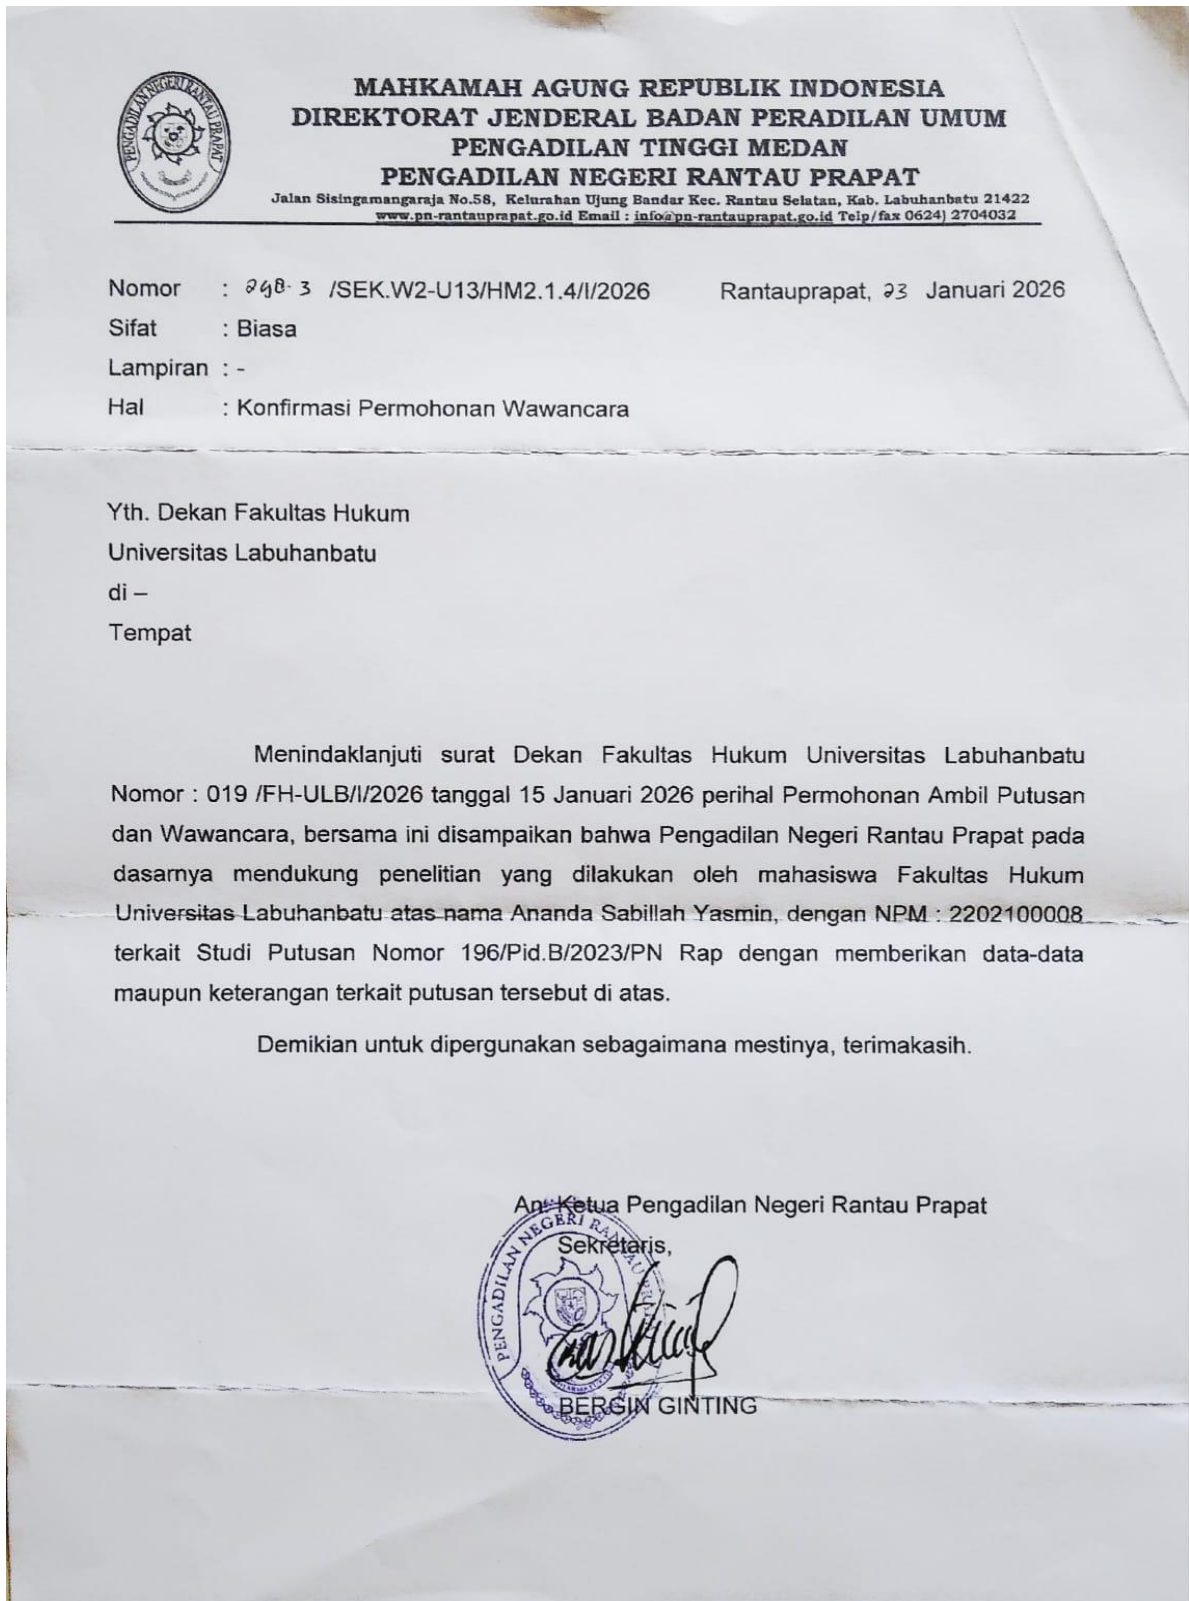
PENGADILAN NEGERI RANTAU PRAPAT

MAHKAMAH AGUNG REPUBLIK INDONESIA
DIREKTORAT JENDERAL BADAN PERADILAN UMUM
PENGADILAN TINGGI MEDAN
PENGADILAN NEGERI RANTAU PRAPAT
Jalan Sisingamangaraja No.58, Kelurahan Ujung Bandar Kec. Rantau Selatan, Kab. Labuhanbatu 21422
www.pn-rantauprapat.go.id Email : info@pn-rantauprapat.go.id Telp/fax 0624) 2704032

Nomor : 298-3 /SEK.W2-U13/HM2.1.4/I/2026 Rantauprapat, 23 Januari 2026
Sifat : Biasa
Lampiran : -
Hal : Konfirmasi Permohonan Wawancara

Yth. Dekan Fakultas Hukum
Universitas Labuhanbatu
di –
Tempat

Menindaklanjuti surat Dekan Fakultas Hukum Universitas Labuhanbatu Nomor : 019 /FH-ULB/I/2026 tanggal 15 Januari 2026 perihal Permohonan Ambil Putusan dan Wawancara, bersama ini disampaikan bahwa Pengadilan Negeri Rantau Prapat pada dasarnya mendukung penelitian yang dilakukan oleh mahasiswa Fakultas Hukum Universitas Labuhanbatu atas nama Ananda Sabillah Yasmin, dengan NPM : 2202100008 terkait Studi Putusan Nomor 196/Pid.B/2023/PN Rap dengan memberikan data-data maupun keterangan terkait putusan tersebut di atas.

Demikian untuk dipergunakan sebagaimana mestinya, terimakasih.

An. Ketua Pengadilan Negeri Rantau Prapat
Sekretaris,

PENGADILAN NEGERI RANTAU PRAPAT

BERGIN GINTING